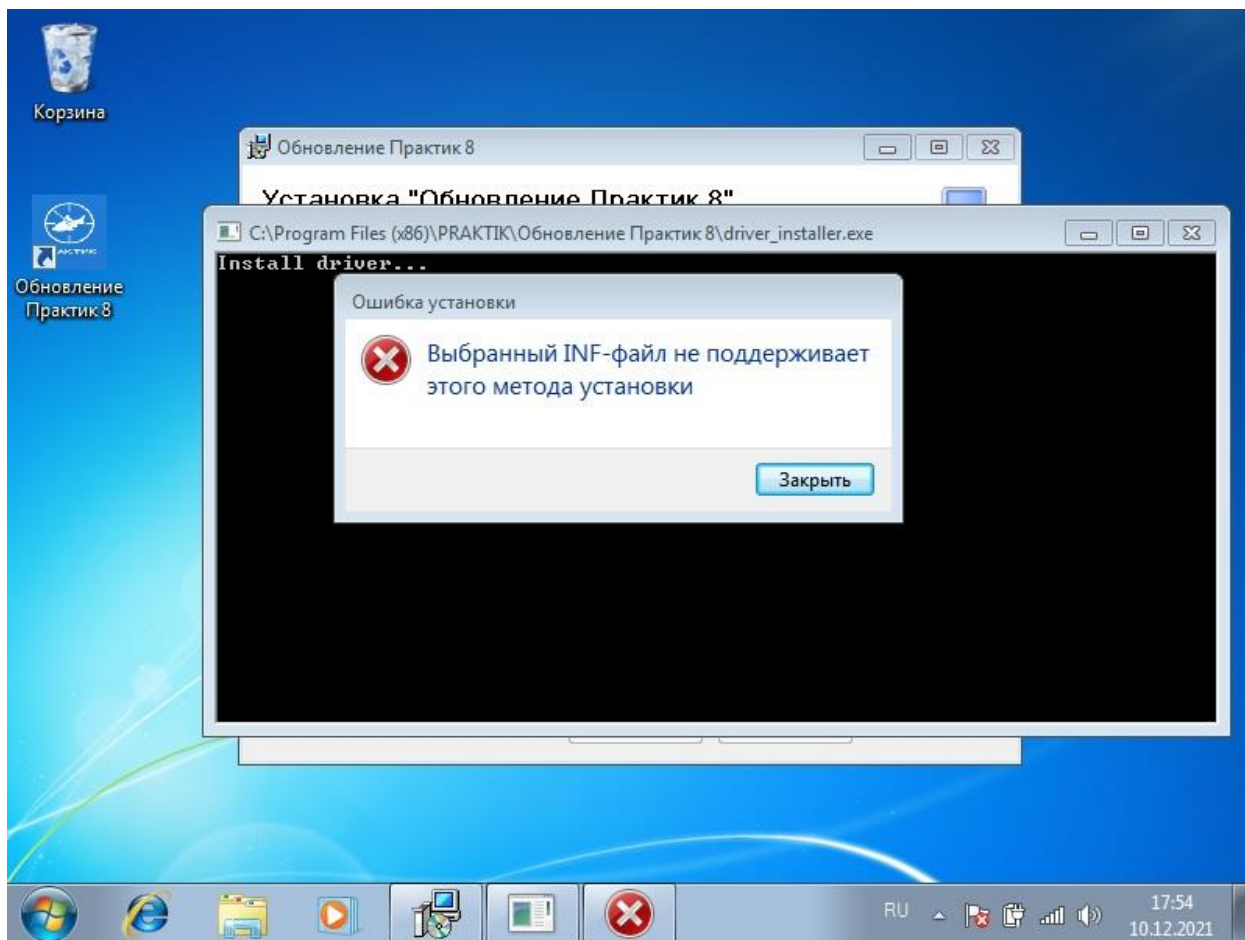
Корзина

Обновление Практик 8

Обновление Практик 8

Установка "Обновление Практик 8"

C:\Program Files (x86)\PRAKTIK\Обновление Практик 8\driver_installer.exe

Install driver...

Ошибка установки

Выбранный INF-файл не поддерживает этого метода установки

Закрыть

RU

17:54
10.12.2021